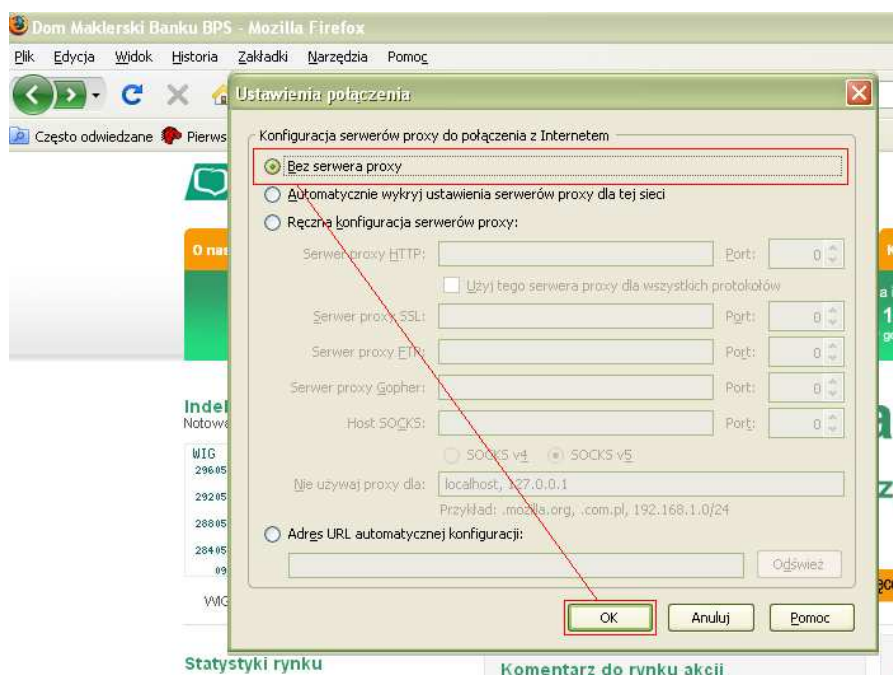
Dom Maklerski Banku BPS - Mozilla Firefox

Plik Edycja Widok Historia Zakładki Narzędzia Pomoc

Często odwiedzane Pierws

O na

Indel
Notowa

WIG
29605
29205
28805
28405
09

WIG

Statystyki rynku

Komentarz do rynku akcji

Ustawienia połączenia

Konfiguracja serwerów proxy do połączenia z Internetem

Bez serwera proxy

Automatycznie wykryj ustawienia serwerów proxy dla tej sieci

Ręczna konfiguracja serwerów proxy:

Serwer proxy HTTP: Port: 0

Użyj tego serwera proxy dla wszystkich protokołów

Serwer proxy SSL: Port: 0

Serwer proxy FTP: Port: 0

Serwer proxy Gopher: Port: 0

Host SOCKS: Port: 0

SOCKS v4 SOCKS v5

Nie używaj proxy dla: localhost, 127.0.0.1

Przykład: .mozilla.org, .com.pl, 192.168.1.0/24

Adres URL automatycznej konfiguracji:

Odśwież

OK Anuluj Pomoc